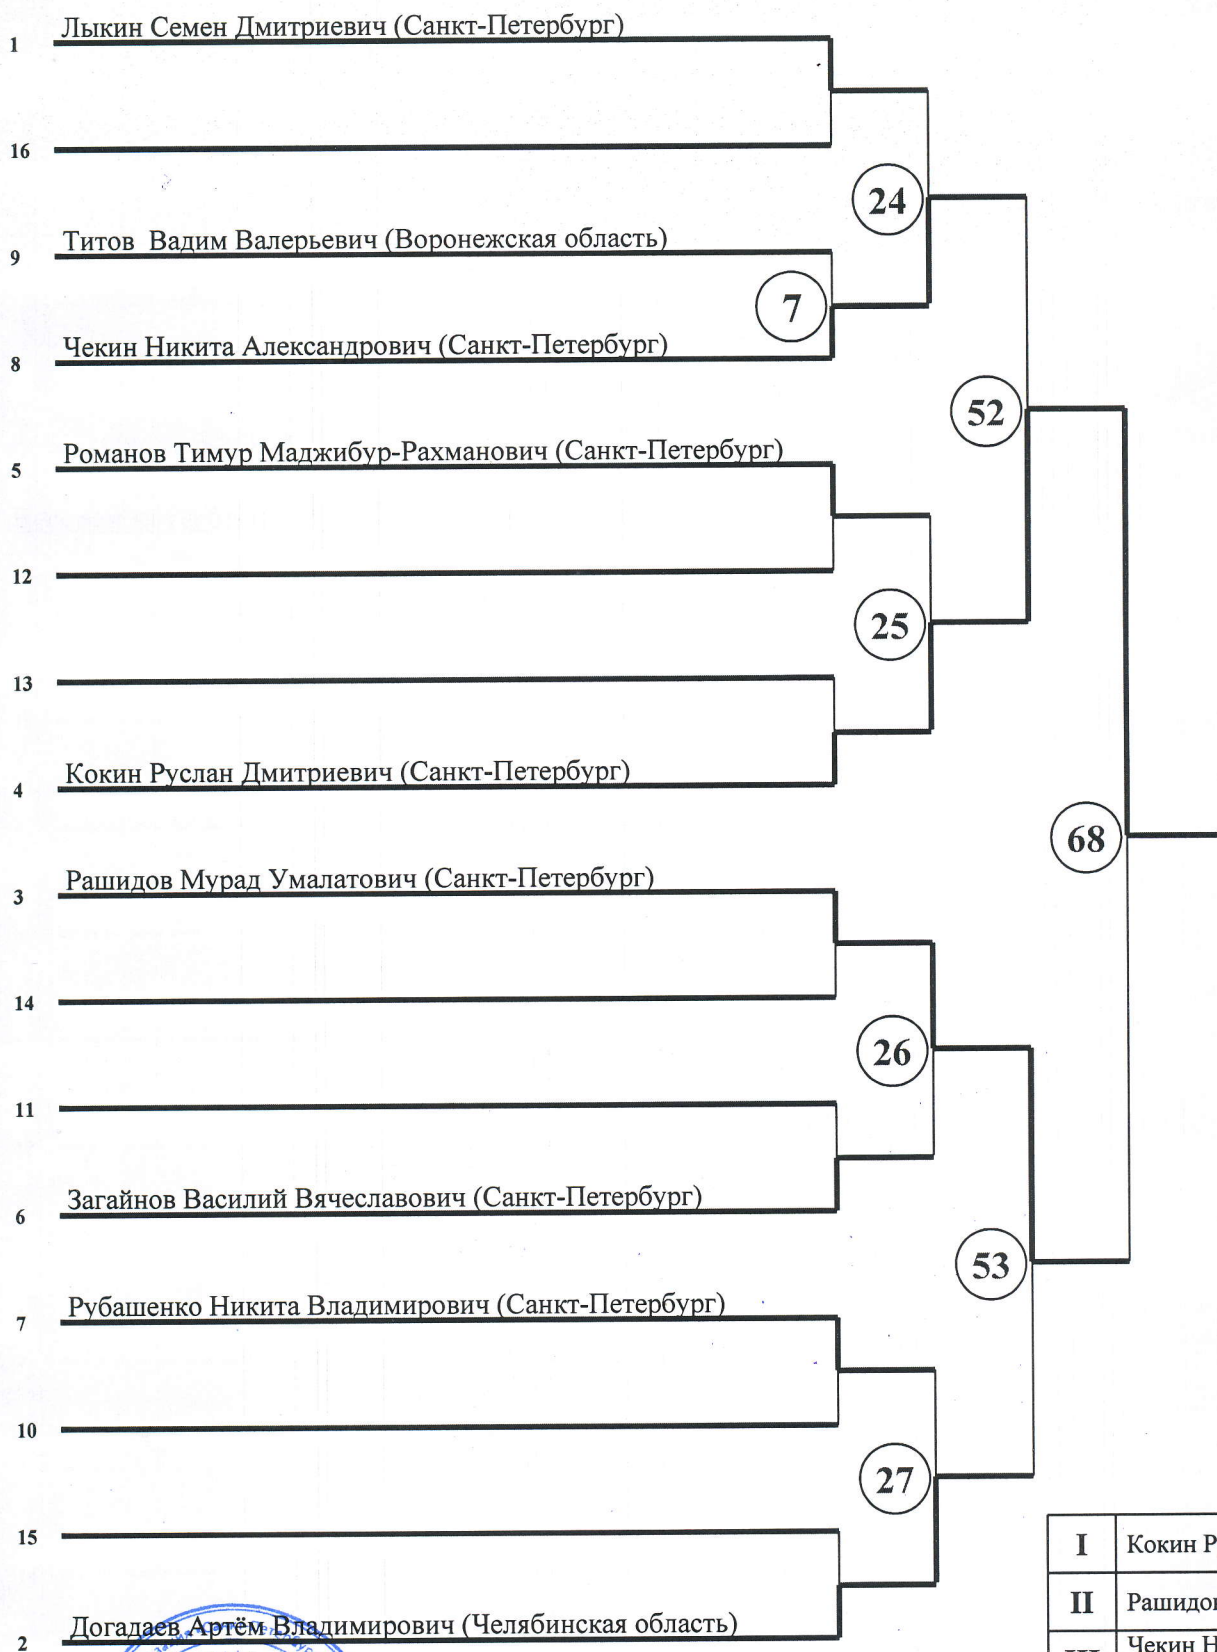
1 Лыкин Семен Дмитриевич (Санкт-Петербург)

16

24

9 Титов Вадим Валерьевич (Воронежская область)

7

8 Чекин Никита Александрович (Санкт-Петербург)

52

5 Романов Тимур Маджибур-Рахманович (Санкт-Петербург)

12

25

13

4 Кокин Руслан Дмитриевич (Санкт-Петербург)

68

3 Рашидов Мурад Умалатович (Санкт-Петербург)

14

26

11

6 Загайнов Василий Вячеславович (Санкт-Петербург)

53

7 Рубашенко Никита Владимирович (Санкт-Петербург)

10

27

15

2 Догадаев Артём Владимирович (Челябинская область)

| I | Кокин Р |
|---|---|
| II | Рашидо |
| III | Чекин Н |